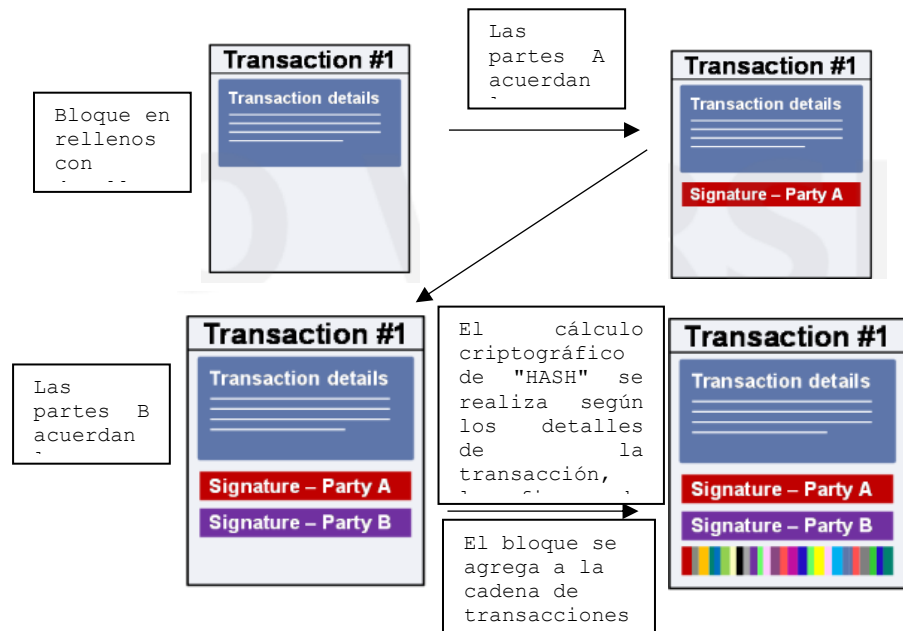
Transaction #1

Transaction details

Bloque en rellenos con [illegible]

Las partes A acuerdan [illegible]

Transaction #1

Transaction details

Signature – Party A

Transaction #1

Transaction details

Signature – Party A

Signature – Party B

Las partes B acuerdan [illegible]

El cálculo criptográfico de "HASH" se realiza según los detalles de la transacción, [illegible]

Transaction #1

Transaction details

Signature – Party A

Signature – Party B

El bloque se agrega a la cadena de transacciones